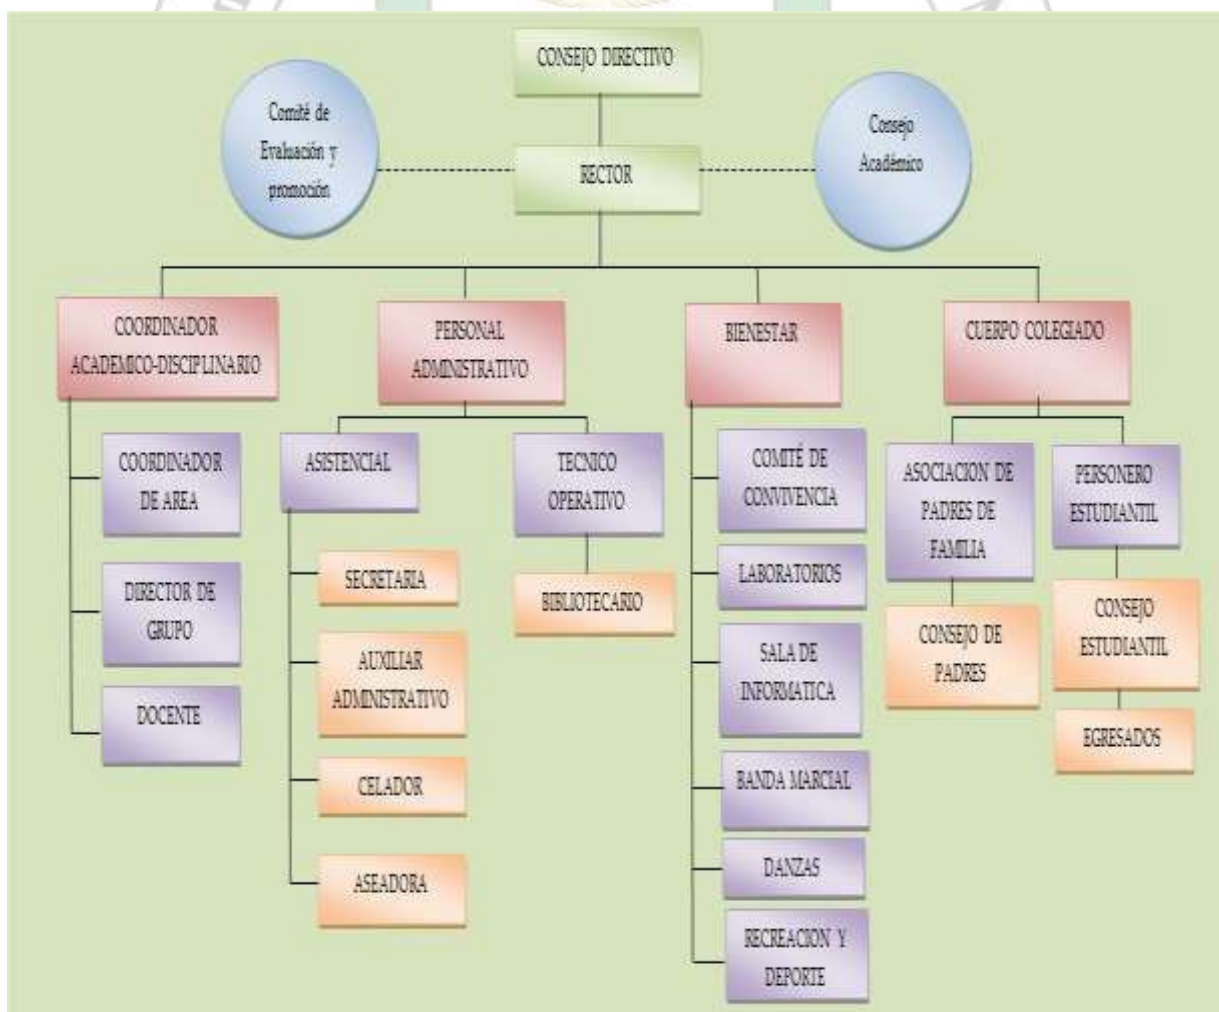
CONSEJO DIRECTIVO

Comité de Evaluación y promoción

RECTOR

Consejo Académico

COORDINADOR ACADEMICO-DISCIPLINARIO

COORDINADOR DE AREA

DIRECTOR DE GRUPO

DOCENTE

PERSONAL ADMINISTRATIVO

ASISTENCIAL

SECRETARIA

AUXILIAR ADMINISTRATIVO

CELADOR

ASEADORA

TECNICO OPERATIVO

BIBLIOTECARIO

BIENESTAR

COMITÉ DE CONVIVENCIA

LABORATORIOS

SALA DE INFORMATICA

BANDA MARCIAL

DANZAS

RECREACION Y DEPORTE

CUERPO COLEGIADO

ASOCIACION DE PADRES DE FAMILIA

CONSEJO DE PADRES

PERSONERO ESTUDIANTIL

CONSEJO ESTUDIANTIL

EGRESADOS